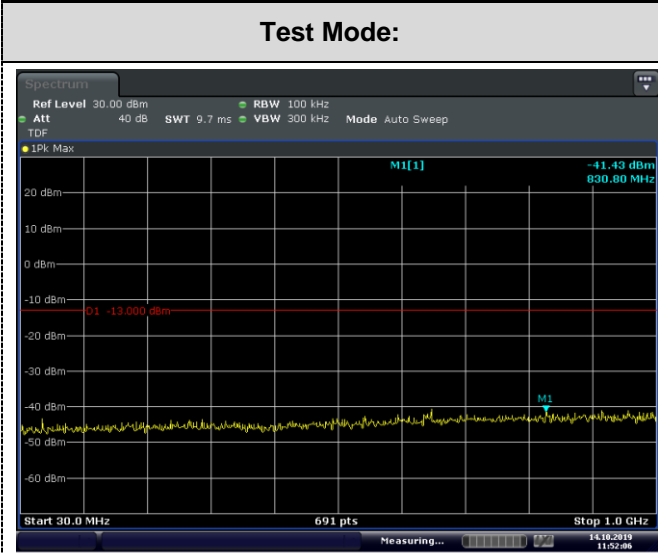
Test Mode:

Spectrum

Ref Level 30.00 dBm
Att 40 dB SWT 9.7 ms
RBW 100 kHz
VBW 300 kHz
Mode Auto Sweep
TDF

1Pk Max

M1[1] -41.43 dBm
830.80 MHz

20 dBm
10 dBm
0 dBm
-10 dBm
D1 -13.000 dBm
-20 dBm
-30 dBm
-40 dBm
M1
-50 dBm
-60 dBm

Start 30.0 MHz 691 pts Stop 1.0 GHz

Measuring... 14.10.2019 11:52:06